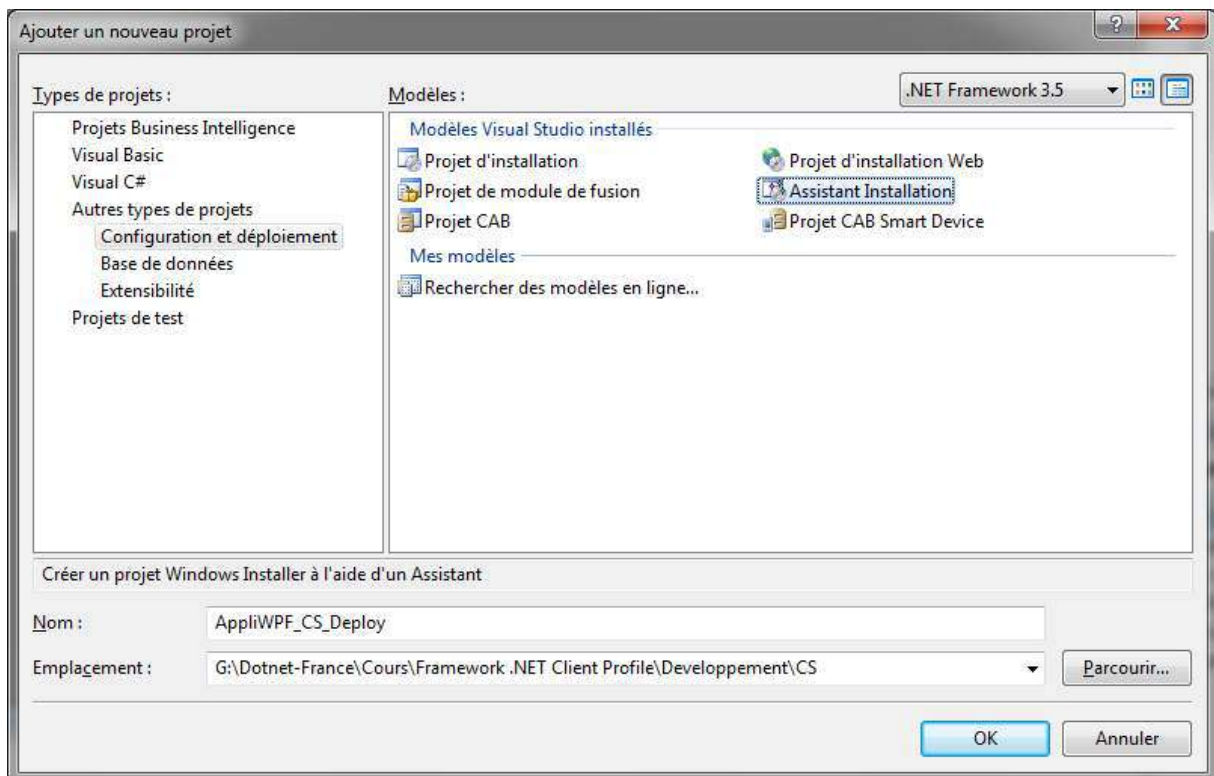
Ajouter un nouveau projet

?
X

Types de projets :

Projets Business Intelligence
Visual Basic
Visual C#
Autres types de projets
Configuration et déploiement
Base de données
Extensibilité
Projets de test

Modèles :

.NET Framework 3.5

Modèles Visual Studio installés

Projet d'installation
Projet d'installation Web
Projet de module de fusion
Assistant Installation
Projet CAB
Projet CAB Smart Device

Mes modèles

Rechercher des modèles en ligne...

Créer un projet Windows Installer à l'aide d'un Assistant

Nom : AppliWPF_CS_Deploy

Emplacement : G:\Dotnet-France\Cours\Framework .NET Client Profile\Developpement\CS

Parcourir...

OK
Annuler